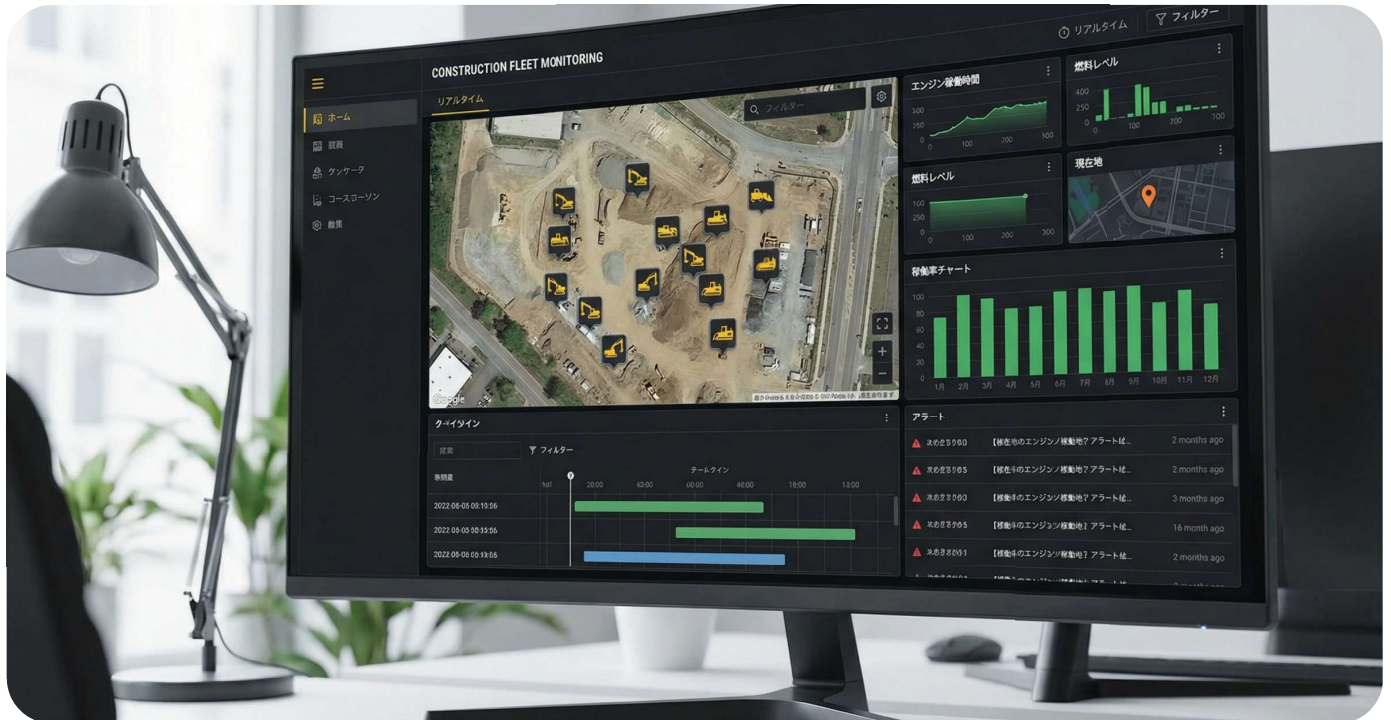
リアルタイム
フィルター
CONSTRUCTION FLEET MONITORING
ホーム
就員
ケッケーク
コースコーソン
餡集
リアルタイム
フィルター
Google
エンジン稼働時間
400
300
200
0 100 200 300
燃料レベル
400
200
0 100 200 300
燃料レベル
200
100
0 100 200 300
現在地
稼働率チャート
1月 2月 3月 4月 5月 6月 7月 8月 9月 10月 11月 12月
クーイツイン
建案
フィルター
テールタイン
10:00 20:00 40:00 00:00 40:00 18:00 12:00
2022-06-05 03:19:06
2022-06-05 00:33:06
2022-06-05 03:13:06
アラート
次めるる分60 【稼在中のエンジンノ稼動地? アラート統... 2 months ago
次めるる分05 【稼在中のエンジンノ稼動地? アラート統... 2 months ago
次めるる分60 【稼働中のエンジンノ稼動地? アラート統... 3 months ago
次めるる分05 【稼在中のエンジンノ稼動地? アラート統... 16 month ago
次めるる分01 【稼働中のエンジンノ稼動地? アラート統... 2 months ago
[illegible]